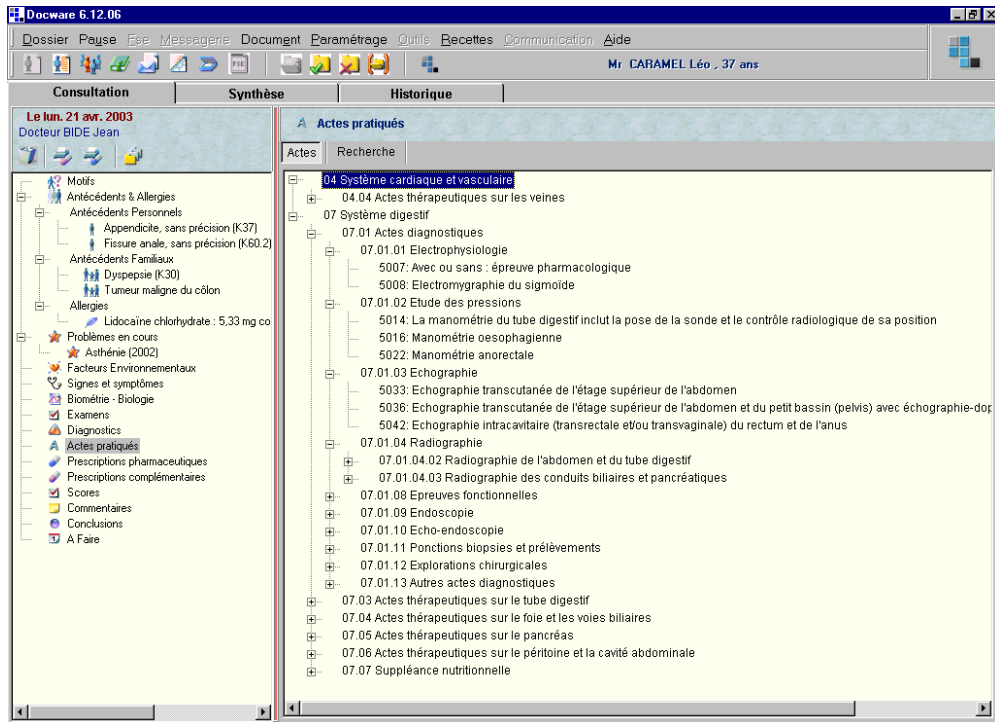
Docware 6.12.06

Dossier Pause Fse Messagerie Document Paramétrage Outils Recettes Communication Aide

FSE

Mr CARAMEL Léo , 37 ans

Consultation
Synthèse
Historique

Le lun. 21 avr. 2003
Docteur BIDE Jean

Motifs
Antécédents & Allergies
Antécédents Personnels
Appendicite, sans précision (K37)
Fissure anale, sans précision (K60.2)
Antécédents Familiaux
Dyspepsie (K30)
Tumeur maligne du côlon
Allergies
Lidocaïne chlorhydrate : 5,33 mg co
Problèmes en cours
Asthénie (2002)
Facteurs Environnementaux
Signes et symptômes
Biométrie - Biologie
Examens
Diagnostics
Actes pratiqués
Prescriptions pharmaceutiques
Prescriptions complémentaires
Scores
Commentaires
Conclusions
A Faire

A Actes pratiqués

Actes
Recherche

04 Système cardiaque et vasculaire
04.04 Actes thérapeutiques sur les veines
07 Système digestif
07.01 Actes diagnostiques
07.01.01 Electrophysiologie
5007: Avec ou sans : épreuve pharmacologique
5008: Electromygraphie du sigmoïde
07.01.02 Etude des pressions
5014: La manométrie du tube digestif inclut la pose de la sonde et le contrôle radiologique de sa position
5016: Manométrie oesophagienne
5022: Manométrie anorectale
07.01.03 Echographie
5033: Echographie transcutanée de l'étage supérieur de l'abdomen
5036: Echographie transcutanée de l'étage supérieur de l'abdomen et du petit bassin (pelvis) avec échographie-dop
5042: Echographie intracavitaire (transrectale et/ou transvaginale) du rectum et de l'anus
07.01.04 Radiographie
07.01.04.02 Radiographie de l'abdomen et du tube digestif
07.01.04.03 Radiographie des conduits biliaires et pancréatiques
07.01.08 Epreuves fonctionnelles
07.01.09 Endoscopie
07.01.10 Echo-endoscopie
07.01.11 Ponctions biopsies et prélèvements
07.01.12 Explorations chirurgicales
07.01.13 Autres actes diagnostiques
07.03 Actes thérapeutiques sur le tube digestif
07.04 Actes thérapeutiques sur le foie et les voies biliaires
07.05 Actes thérapeutiques sur le pancréas
07.06 Actes thérapeutiques sur le péritoine et la cavité abdominale
07.07 Suppléance nutritionnelle